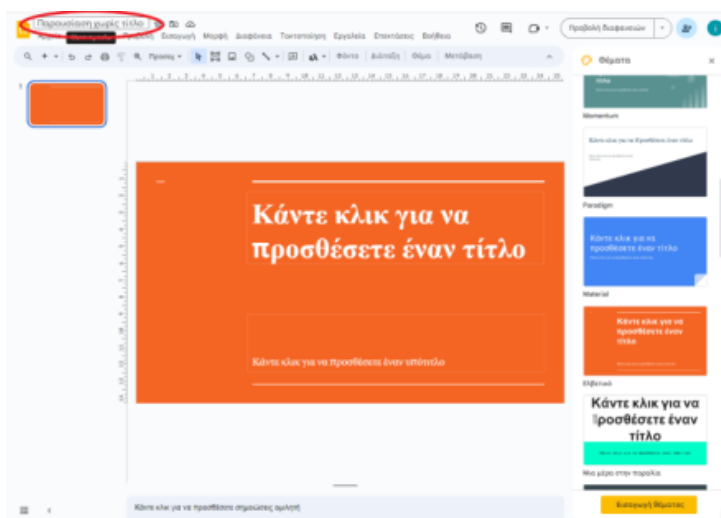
Παρουσίαση χωρίς τίτλο

Αρχείο Μετονομασία Προβολή Εισαγωγή Μορφή Διαφάνεια Τακτοποίηση Εργαλεία Επεκτάσεις Βοήθεια

Προβολή διαφανειών

Πρόσαρμ. Φόντο Διάταξη Θέμα Μετάβαση

1

Κάντε κλικ για να προσθέσετε έναν τίτλο

Κάντε κλικ για να προσθέσετε έναν υπότιτλο

Κάντε κλικ για να προσθέσετε σημειώσεις ομιλητή

Θέματα

Τίτλος

Momentum

Κάντε κλικ για να Προσθέσετε έναν τίτλο

Paradigm

Κάντε κλικ για να προσθέσετε έναν τίτλο

Material

Κάντε κλικ για να προσθέσετε έναν τίτλο

Εφετικό

Κάντε κλικ για να προσθέσετε έναν τίτλο

Μια μέρα στην παραλία

Εισαγωγή θέματος